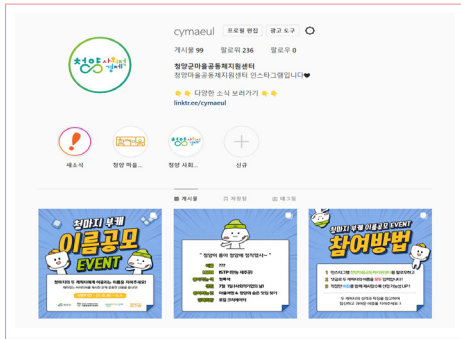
청양 살래

cymaeul 프로필 편집 광고 도구

게시물 99 팔로워 236 팔로우 0

청양군마을공동체지원센터
청양마을공동체지원센터 인스타그램입니다❤

👇👇 다양한 소식 보러가기 👇👇
linktr.ee/cymaeul

새소식 청양 마을... 청양 사회... 신규

게시물 저장됨 태그됨

청마지 부캐 이름공모 EVENT

청양 살래

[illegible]

청마지 부캐 이름공모 EVENT 참여방법